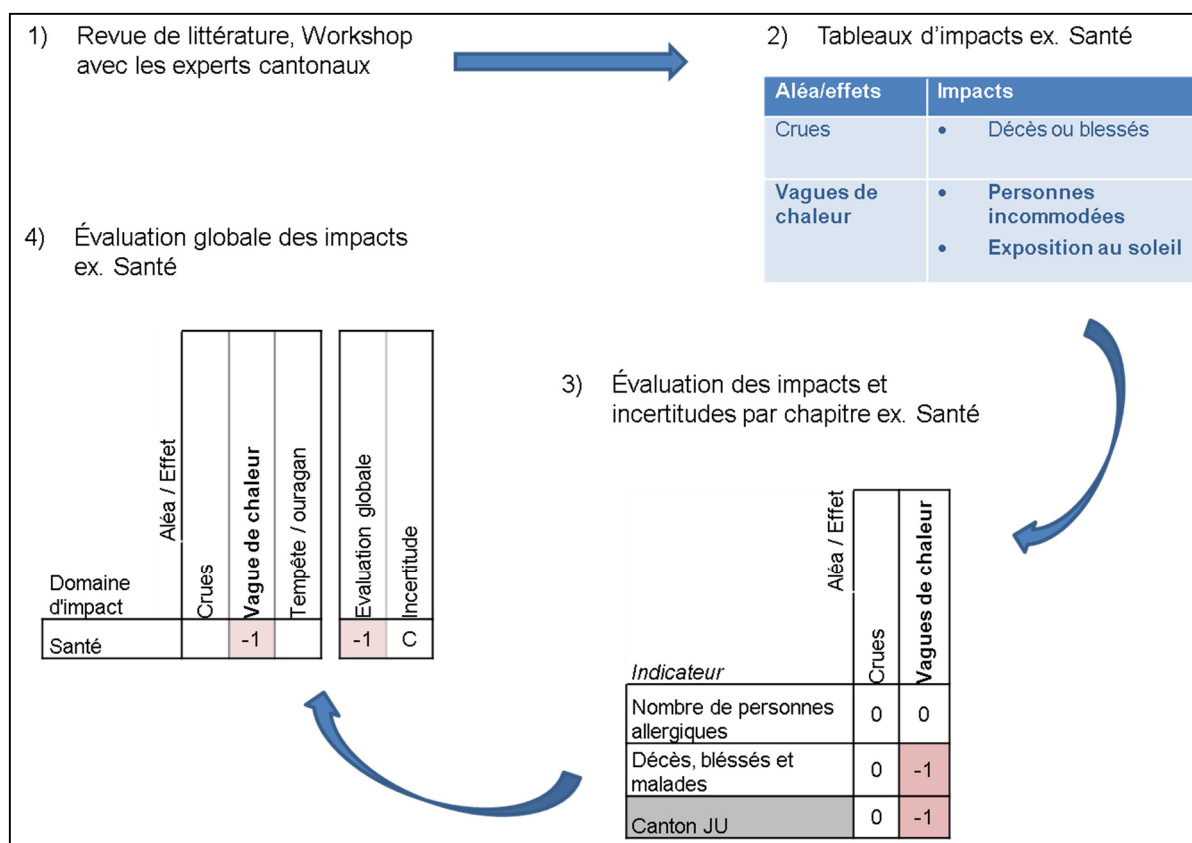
1) Revue de littérature, Workshop avec les experts cantonaux

2) Tableaux d'impacts ex. Santé

| Aléa/effets | Impacts |
|---|---|
| Crues | • Décès ou blessés |
| Vagues de chaleur | • Personnes incommodées<br>• Exposition au soleil |

4) Évaluation globale des impacts ex. Santé

| Aléa / Effet<br>Domaine d'impact | Crues | Vague de chaleur | Tempête / ouragan | Evaluation globale | Incertitude |
|---|---|---|---|---|---|
| Santé | | -1 | | -1 | C |

3) Évaluation des impacts et incertitudes par chapitre ex. Santé

| Aléa / Effet<br>Indicateur | Crues | Vagues de chaleur |
|---|---|---|
| Nombre de personnes allergiques | 0 | 0 |
| Décès, blessés et malades | 0 | -1 |
| Canton JU | 0 | -1 |